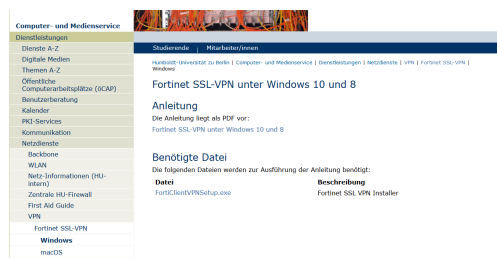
Computer- und Medienservice

Dienstleistungen
Dienste A-Z
Digitale Medien
Themen A-Z
Öffentliche Computerarbeitsplätze (öCAP)
Benutzerberatung
Kalender
PKI-Services
Kommunikation
Netzdienste
Backbone
WLAN
Netz-Informationen (HU-intern)
Zentrale HU-Firewall
First Aid Guide
VPN
Fortinet SSL-VPN
Windows
macOS

Studierende | Mitarbeiter/innen

Humboldt-Universität zu Berlin | Computer- und Medienservice | Dienstleistungen | Netzdienste | VPN | Fortinet SSL-VPN | Windows

Fortinet SSL-VPN unter Windows 10 und 8

Anleitung

Die Anleitung liegt als PDF vor:

Fortinet SSL-VPN unter Windows 10 und 8

Benötigte Datei

Die folgenden Dateien werden zur Ausführung der Anleitung benötigt:

| Datei | Beschreibung |
|---|---|
| FortiClientVPNSetup.exe | Fortinet SSL VPN Installer |